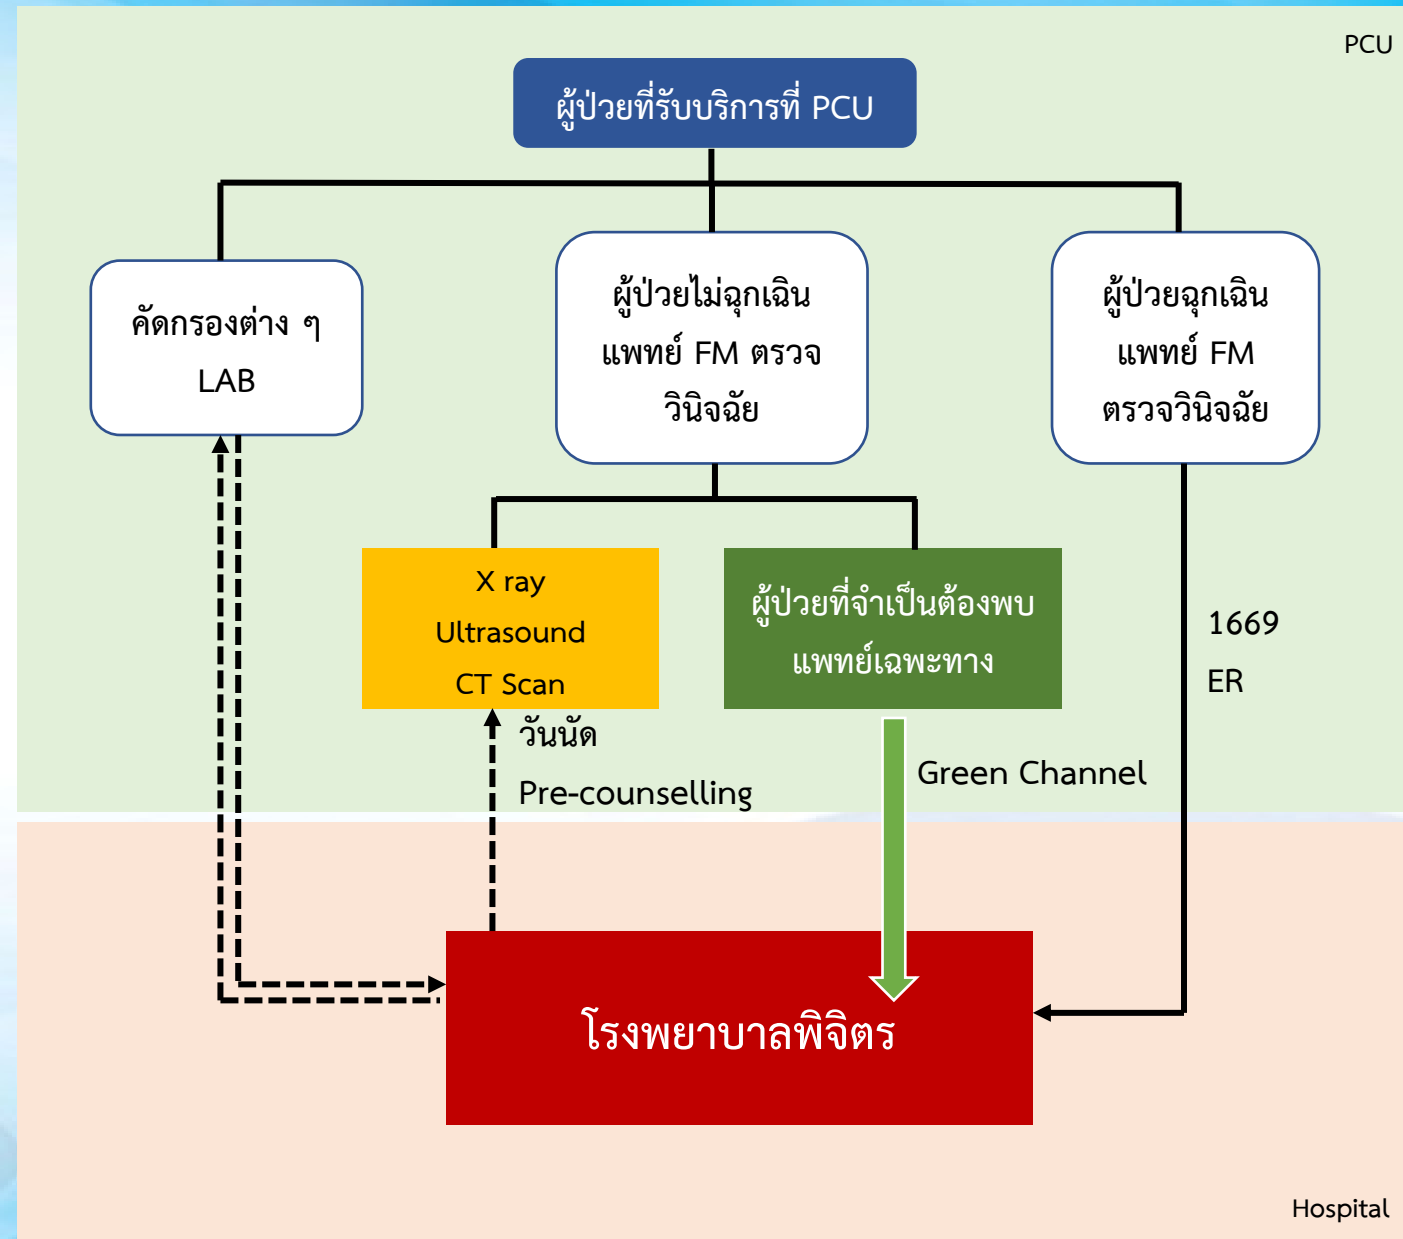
PCU

ผู้ป่วยที่รับบริการที่ PCU

คัดกรองต่าง ๆ
LAB

ผู้ป่วยไม่ฉุกเฉิน
แพทย์ FM ตรวจ
วินิจฉัย

ผู้ป่วยฉุกเฉิน
แพทย์ FM
ตรวจวินิจฉัย

X ray
Ultrasound
CT Scan

ผู้ป่วยที่จำเป็นต้องพบ
แพทย์เฉพะทาง

1669
ER

วันนัด
Pre-counselling

Green Channel

โรงพยาบาลพิจิตร

Hospital